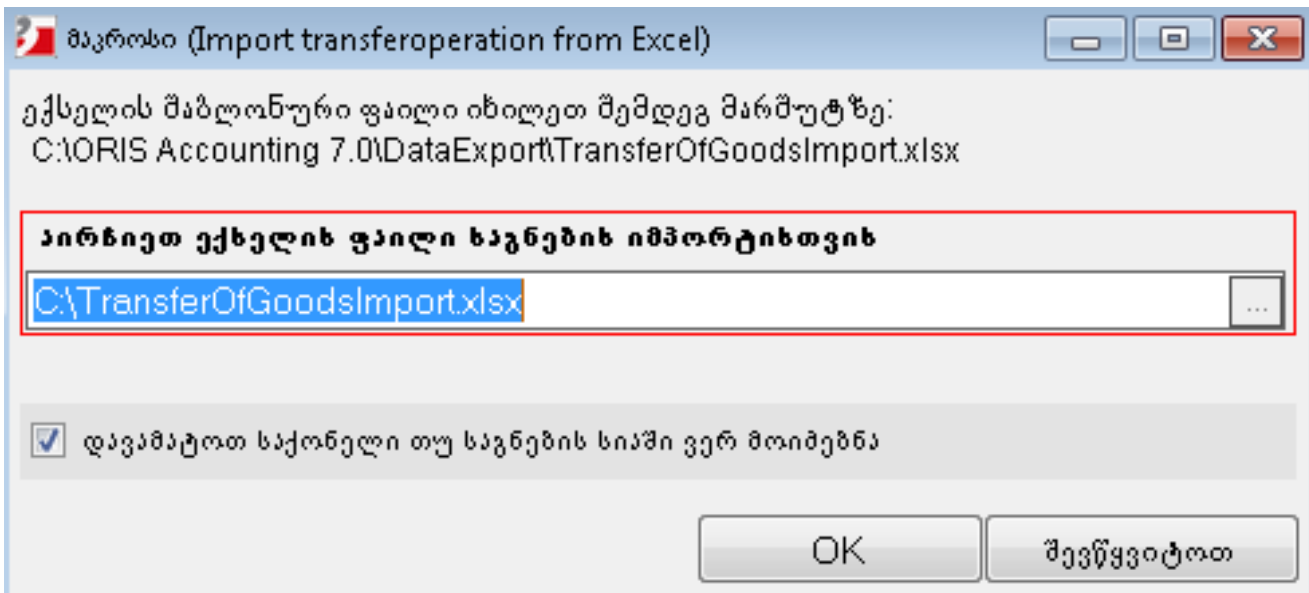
მარონი (Import transferoperation from Excel)

ექსელის შაბლონური ფაილი იხილეთ შემდეგ მარშუტზე:
C:\ORIS Accounting 7.0\DataExport\TransferOfGoodsImport.xlsx

აირჩიეთ ექსელის ფაილი საგნების იმპორტისთვის

C:\TransferOfGoodsImport.xlsx

...

დავამატოთ საქონელი თუ საგნების სიაში ვერ მოიძებნა

OK

შევწყვიტოთ